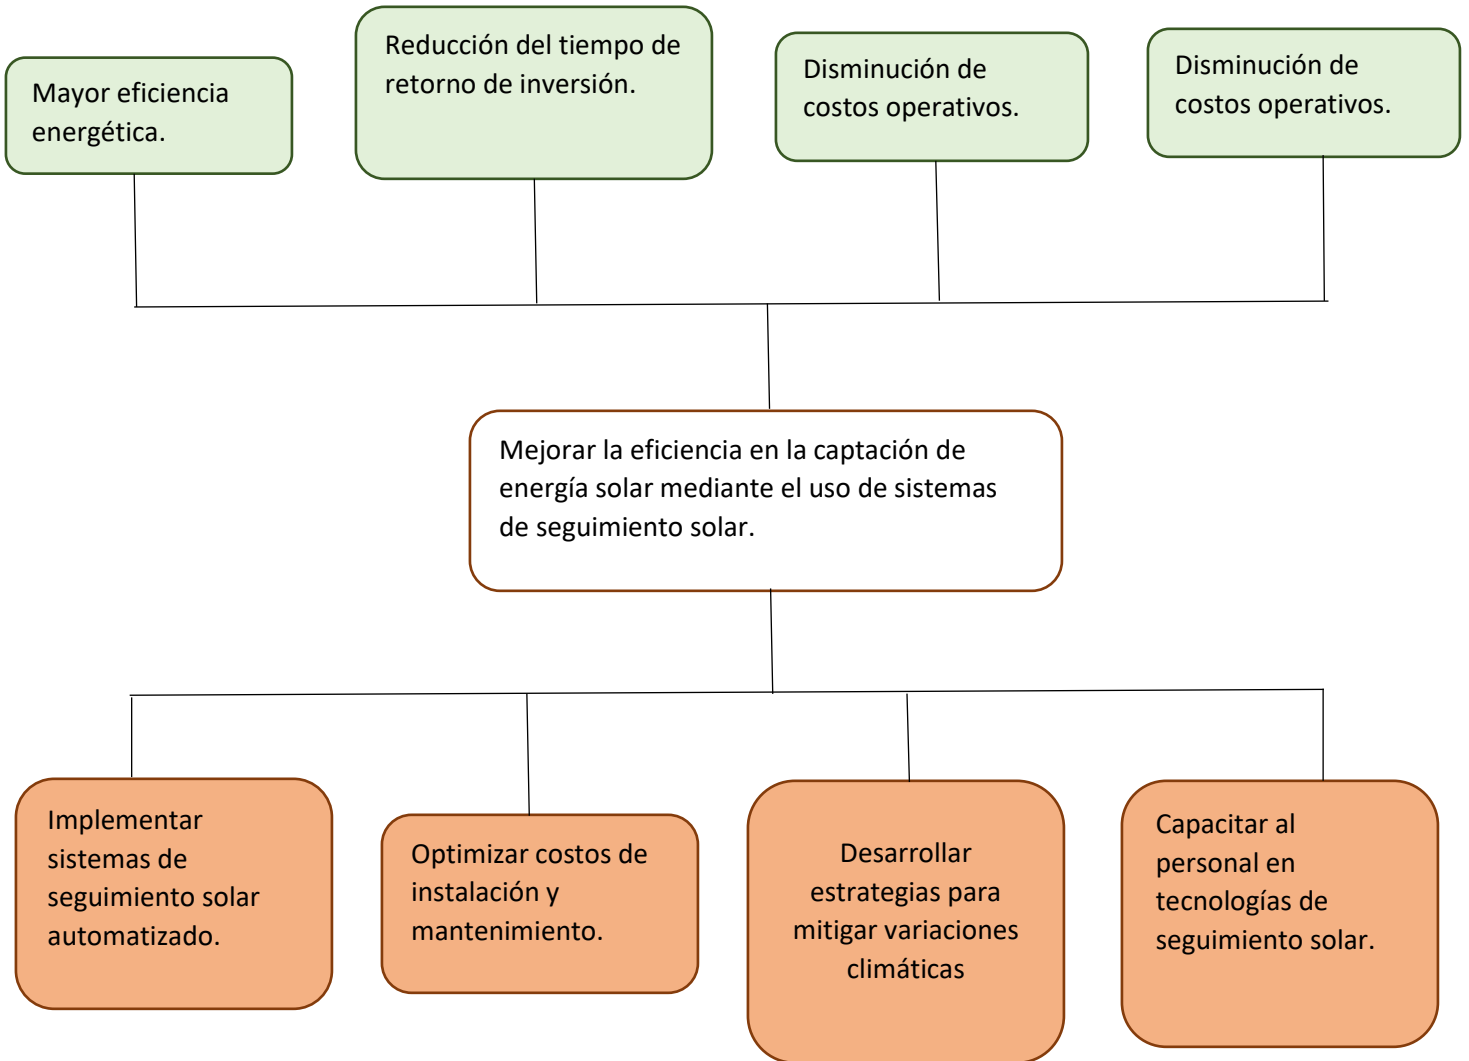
Mayor eficiencia energética.

Reducción del tiempo de retorno de inversión.

Disminución de costos operativos.

Disminución de costos operativos.

Mejorar la eficiencia en la captación de energía solar mediante el uso de sistemas de seguimiento solar.

Implementar sistemas de seguimiento solar automatizado.

Optimizar costos de instalación y mantenimiento.

Desarrollar estrategias para mitigar variaciones climáticas

Capacitar al personal en tecnologías de seguimiento solar.